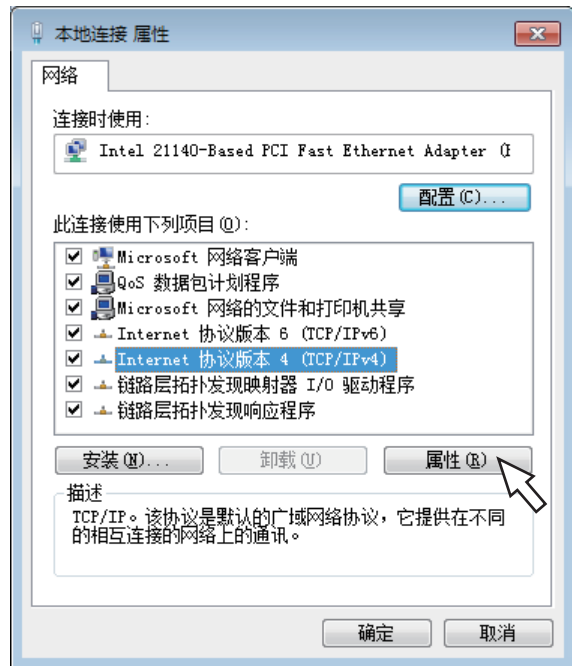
本地连接 属性

网络

连接时使用:

Intel 21140-Based PCI Fast Ethernet Adapter (

配置(C)...

此连接使用下列项目(O):

Microsoft 网络客户端
QoS 数据包计划程序
Microsoft 网络的文件和打印机共享
Internet 协议版本 6 (TCP/IPv6)
Internet 协议版本 4 (TCP/IPv4)
链路层拓扑发现映射器 I/O 驱动程序
链路层拓扑发现响应程序

安装(N)...
卸载(U)
属性(R)

描述
TCP/IP。该协议是默认的广域网络协议，它提供在不同的相互连接的网络上的通讯。

确定
取消